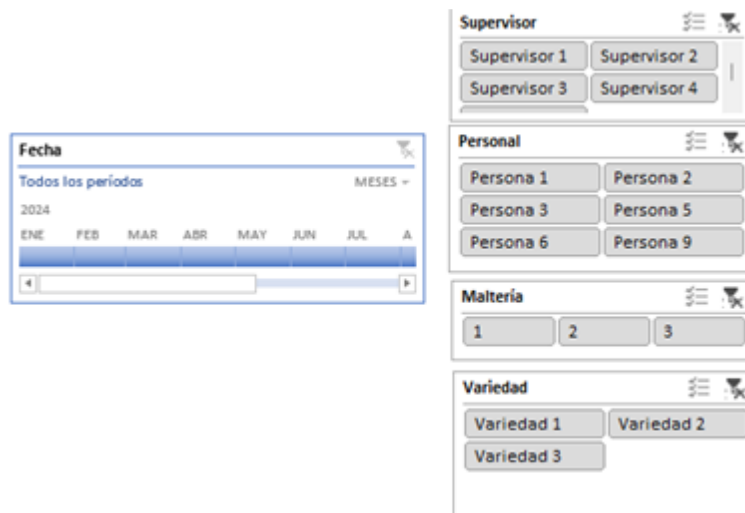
Supervisor

Supervisor 1
Supervisor 2
Supervisor 3
Supervisor 4

Fecha

Todos los períodos
MESES

2024

ENE FEB MAR ABR MAY JUN JUL A

Personal

Persona 1
Persona 2
Persona 3
Persona 5
Persona 6
Persona 9

Maltería

1
2
3

Variedad

Variedad 1
Variedad 2
Variedad 3